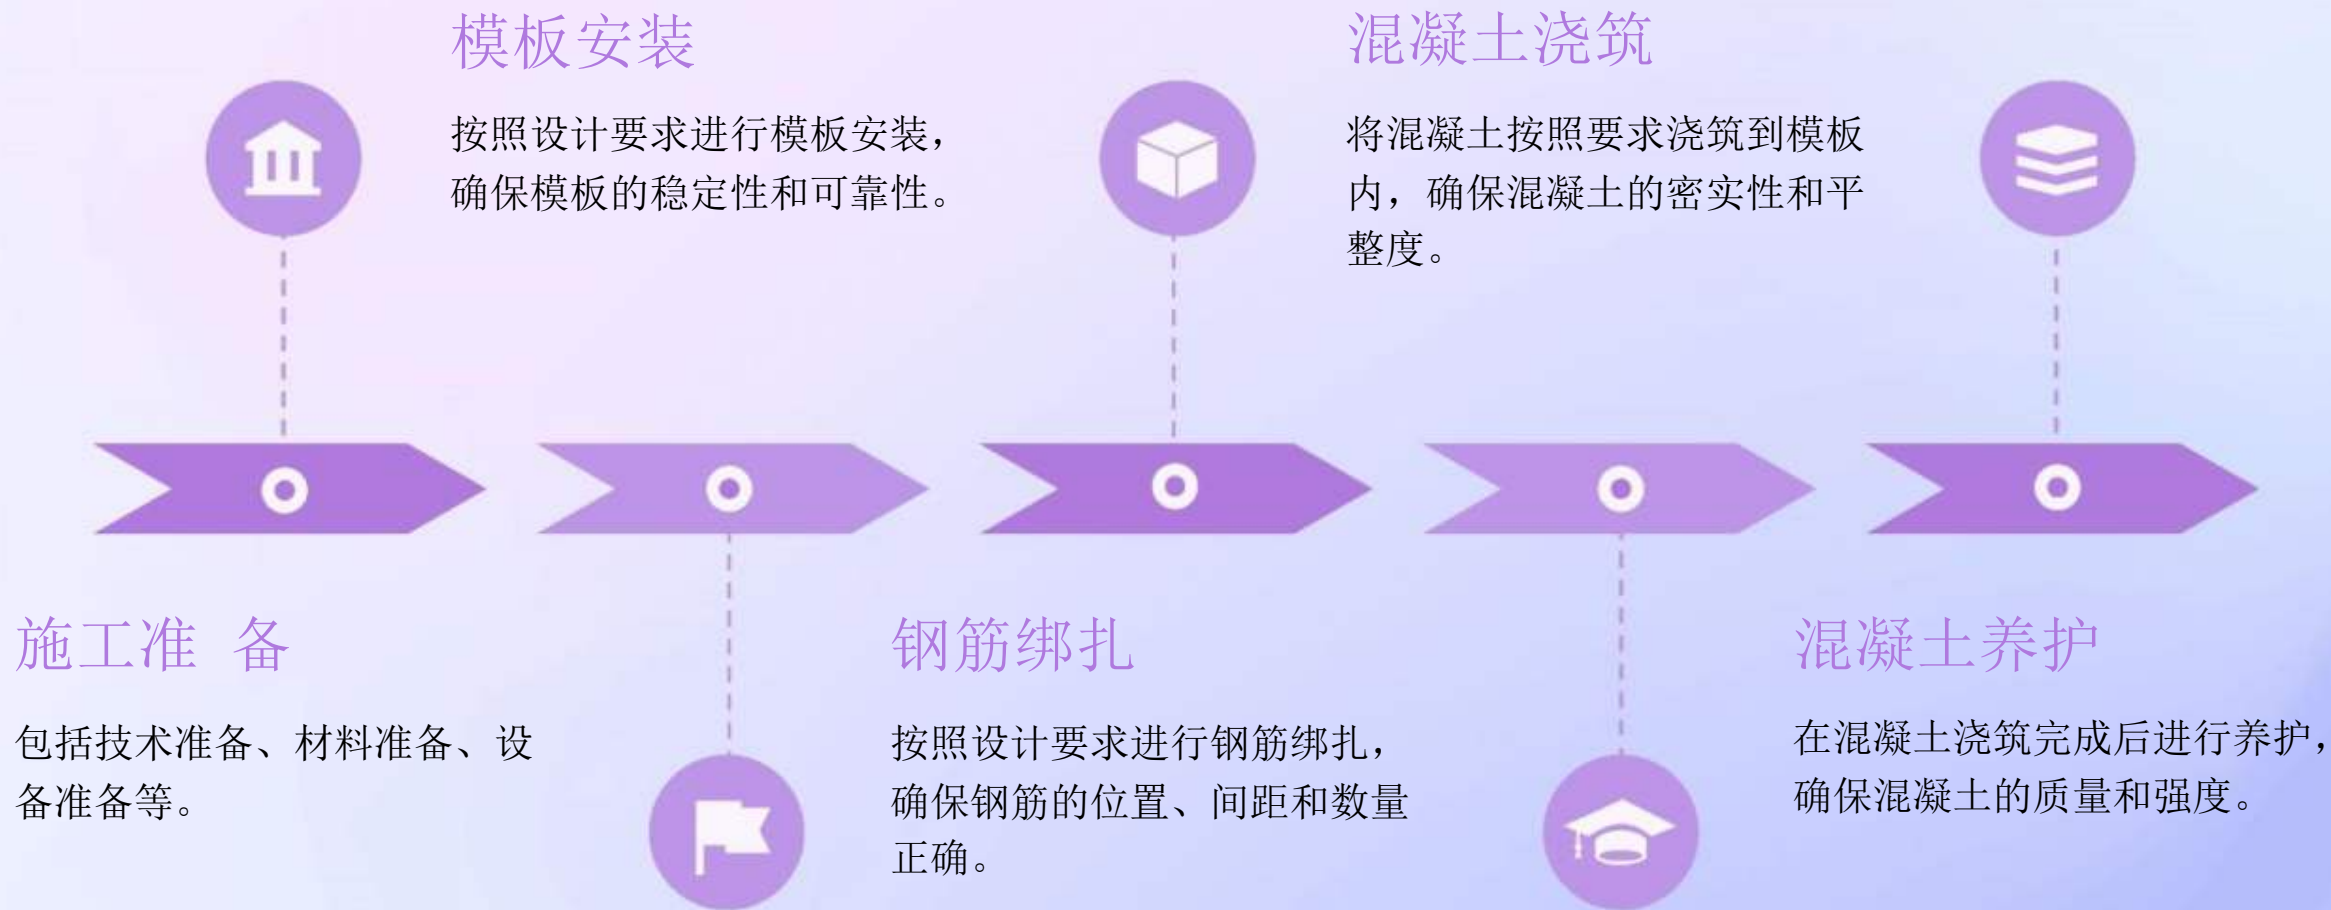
模板安装

按照设计要求进行模板安装，确保模板的稳定性和可靠性。

混凝土浇筑

将混凝土按照要求浇筑到模板内，确保混凝土的密实性和平整度。

施工准 备

包括技术准备、材料准备、设备准备等。

钢筋绑扎

按照设计要求进行钢筋绑扎，确保钢筋的位置、间距和数量正确。

混凝土养护

在混凝土浇筑完成后进行养护，确保混凝土的质量和强度。